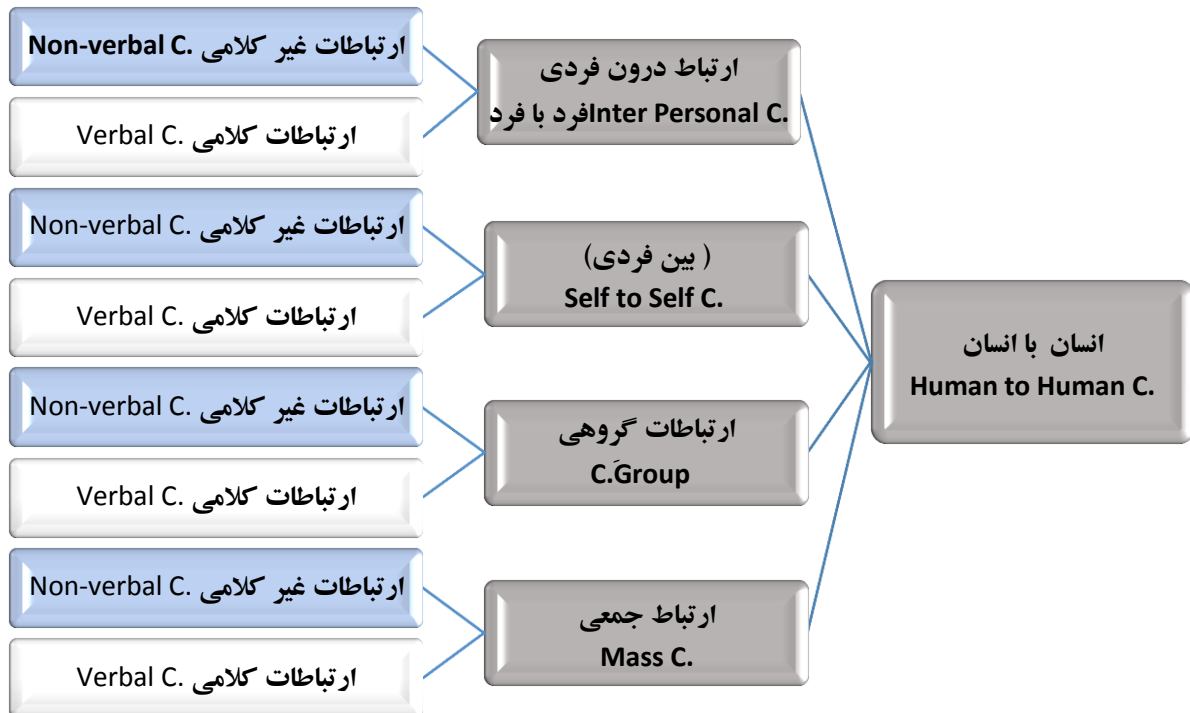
انسان با انسان
Human to Human C.

ارتباط درون فردی
فرد با فرد Inter Personal C.

ارتباطات غیر کلامی Non-verbal C.

ارتباطات کلامی Verbal C.

( بین فردی)
Self to Self C.

ارتباطات غیر کلامی Non-verbal C.

ارتباطات کلامی Verbal C.

ارتباطات گروهی
C.Group

ارتباطات غیر کلامی Non-verbal C.

ارتباطات کلامی Verbal C.

ارتباط جمعی
Mass C.

ارتباطات غیر کلامی Non-verbal C.

ارتباطات کلامی Verbal C.